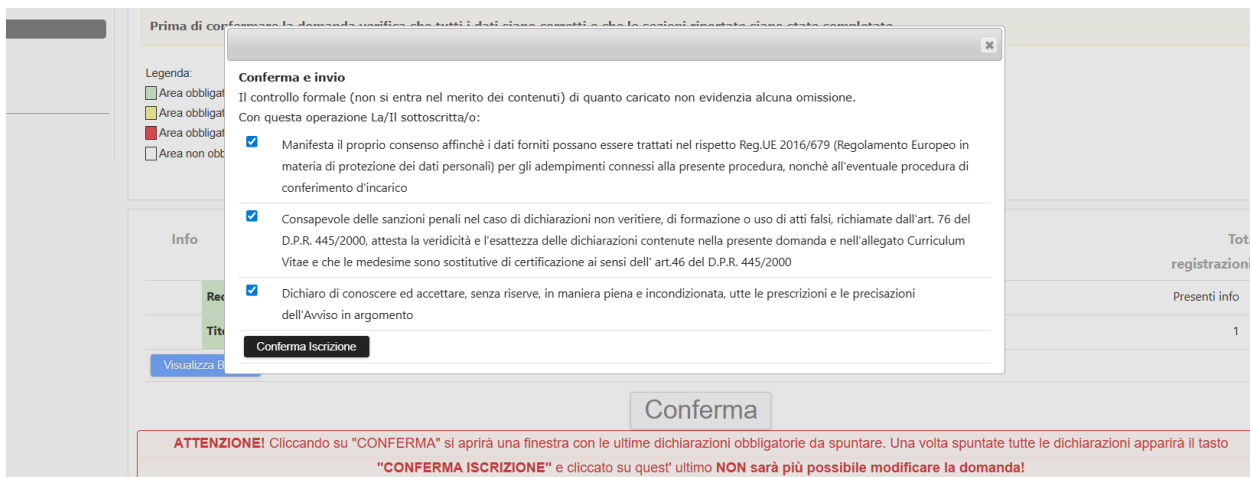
Prima di co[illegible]

Legenda:
Area obbligat
Area obbligat
Area obbligat
Area non obb

Info

Tot
registrazioni

Rec
Presenti info

Tito
1

Visualizza B

×

Conferma e invio
Il controllo formale (non si entra nel merito dei contenuti) di quanto caricato non evidenzia alcuna omissione.
Con questa operazione La/Il sottoscritta/o:

Manifesta il proprio consenso affinché i dati forniti possano essere trattati nel rispetto Reg.UE 2016/679 (Regolamento Europeo in materia di protezione dei dati personali) per gli adempimenti connessi alla presente procedura, nonchè all'eventuale procedura di conferimento d'incarico

Consapevole delle sanzioni penali nel caso di dichiarazioni non veritiere, di formazione o uso di atti falsi, richiamate dall'art. 76 del D.P.R. 445/2000, attesta la veridicità e l'esattezza delle dichiarazioni contenute nella presente domanda e nell'allegato Curriculum Vitae e che le medesime sono sostitutive di certificazione ai sensi dell' art.46 del D.P.R. 445/2000

Dichiaro di conoscere ed accettare, senza riserve, in maniera piena e incondizionata, utte le prescrizioni e le precisazioni dell'Avviso in argomento

Conferma Iscrizione

Conferma

ATTENZIONE! Cliccando su "CONFERMA" si aprirà una finestra con le ultime dichiarazioni obbligatorie da spuntare. Una volta spuntate tutte le dichiarazioni apparirà il tasto "CONFERMA ISCRIZIONE" e cliccato su quest' ultimo NON sarà più possibile modificare la domanda!